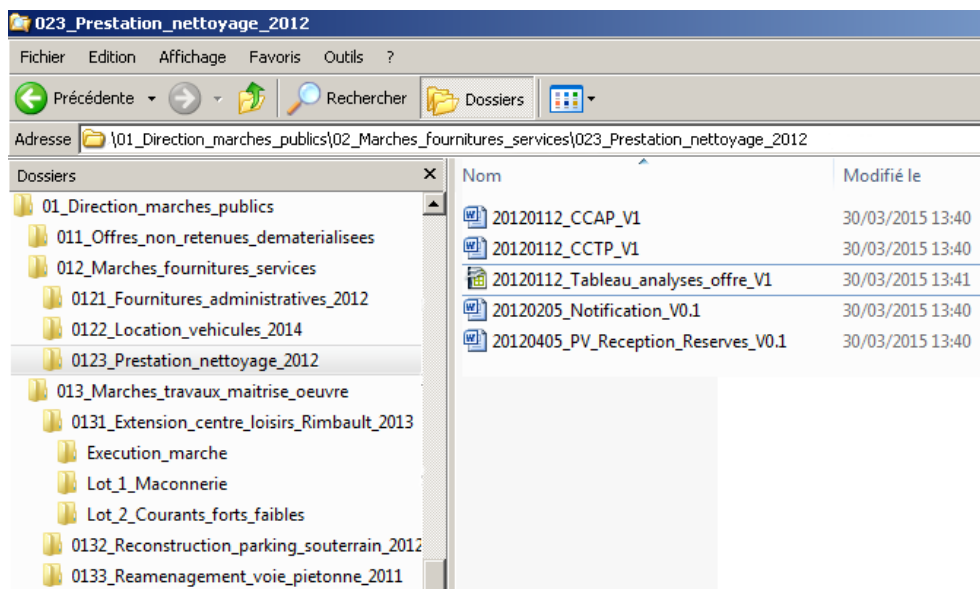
023_Prestation_nettoyage_2012

Fichier Edition Affichage Favoris Outils ?

Précédente Rechercher Dossiers

Adresse \01_Direction_marches_publics\02_Marches_fournitures_services\023_Prestation_nettoyage_2012

Dossiers

01_Direction_marches_publics
011_Offres_non_retenues_dematerialisees
012_Marches_fournitures_services
0121_Fournitures_administratives_2012
0122_Location_vehicules_2014
0123_Prestation_nettoyage_2012
013_Marches_travaux_maitrise_oeuvre
0131_Extension_centre_loisirs_Rimbault_2013
Execution_marche
Lot_1_Maconnerie
Lot_2_Courants_forts_faibles
0132_Reconstruction_parking_souterrain_2012
0133_Reamenagement_voie_pietonne_2011

| Nom | Modifié le |
|---|---|
| 20120112_CCAP_V1 | 30/03/2015 13:40 |
| 20120112_CCTP_V1 | 30/03/2015 13:40 |
| 20120112_Tableau_analyses_offre_V1 | 30/03/2015 13:41 |
| 20120205_Notification_V0.1 | 30/03/2015 13:40 |
| 20120405_PV_Reception_Reserves_V0.1 | 30/03/2015 13:40 |